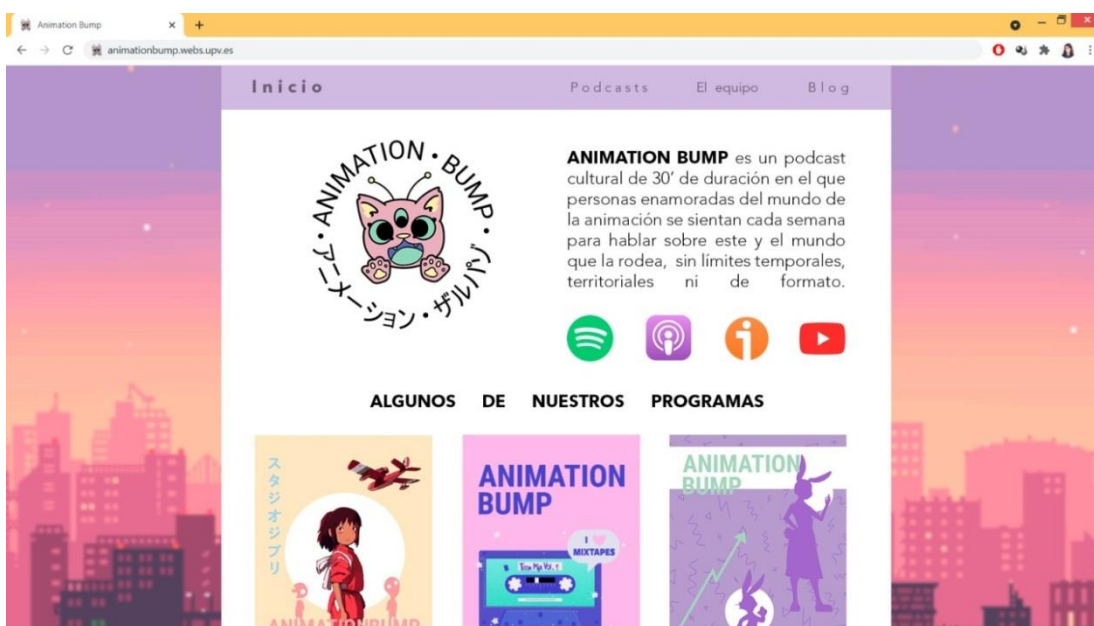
Animation Bump

animationbump.webs.upv.es

Inicio

Podcasts

El equipo

Blog

ANIMATION · BUMP

アニメーション・ザルバジ

ANIMATION BUMP es un podcast cultural de 30' de duración en el que personas enamoradas del mundo de la animación se sientan cada semana para hablar sobre este y el mundo que la rodea, sin límites temporales, territoriales ni de formato.

ALGUNOS DE NUESTROS PROGRAMAS

スタジオジブリ

ANIMATIONBUMP

ANIMATION BUMP

I ♥ MIXTAPES

ANIMATION BUMP